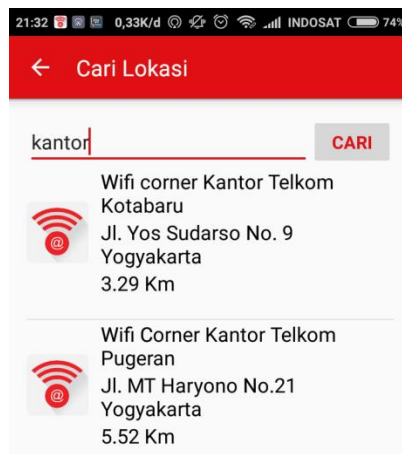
21:32 0,33K/d INDOSAT 74%

← Cari Lokasi

kantor

CARI

Wifi corner Kantor Telkom Kotabaru
Jl. Yos Sudarso No. 9 Yogyakarta
3.29 Km

Wifi Corner Kantor Telkom Pugeran
Jl. MT Haryono No.21 Yogyakarta
5.52 Km